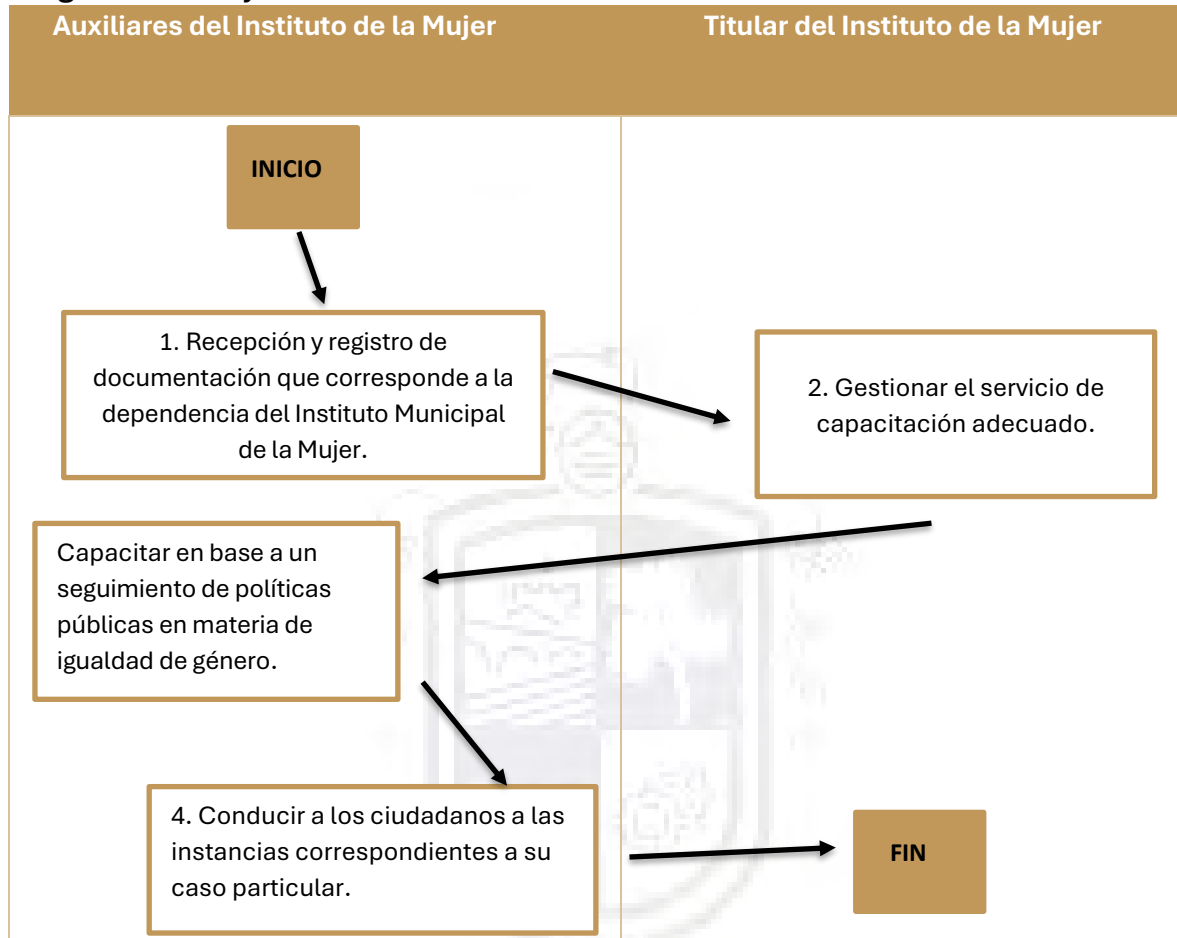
| Auxiliares del Instituto de la Mujer | Titular del Instituto de la Mujer |
|---|---|

INICIO

1. Recepción y registro de documentación que corresponde a la dependencia del Instituto Municipal de la Mujer.

2. Gestionar el servicio de capacitación adecuado.

Capacitar en base a un seguimiento de políticas públicas en materia de igualdad de género.

4. Conducir a los ciudadanos a las instancias correspondientes a su caso particular.

FIN